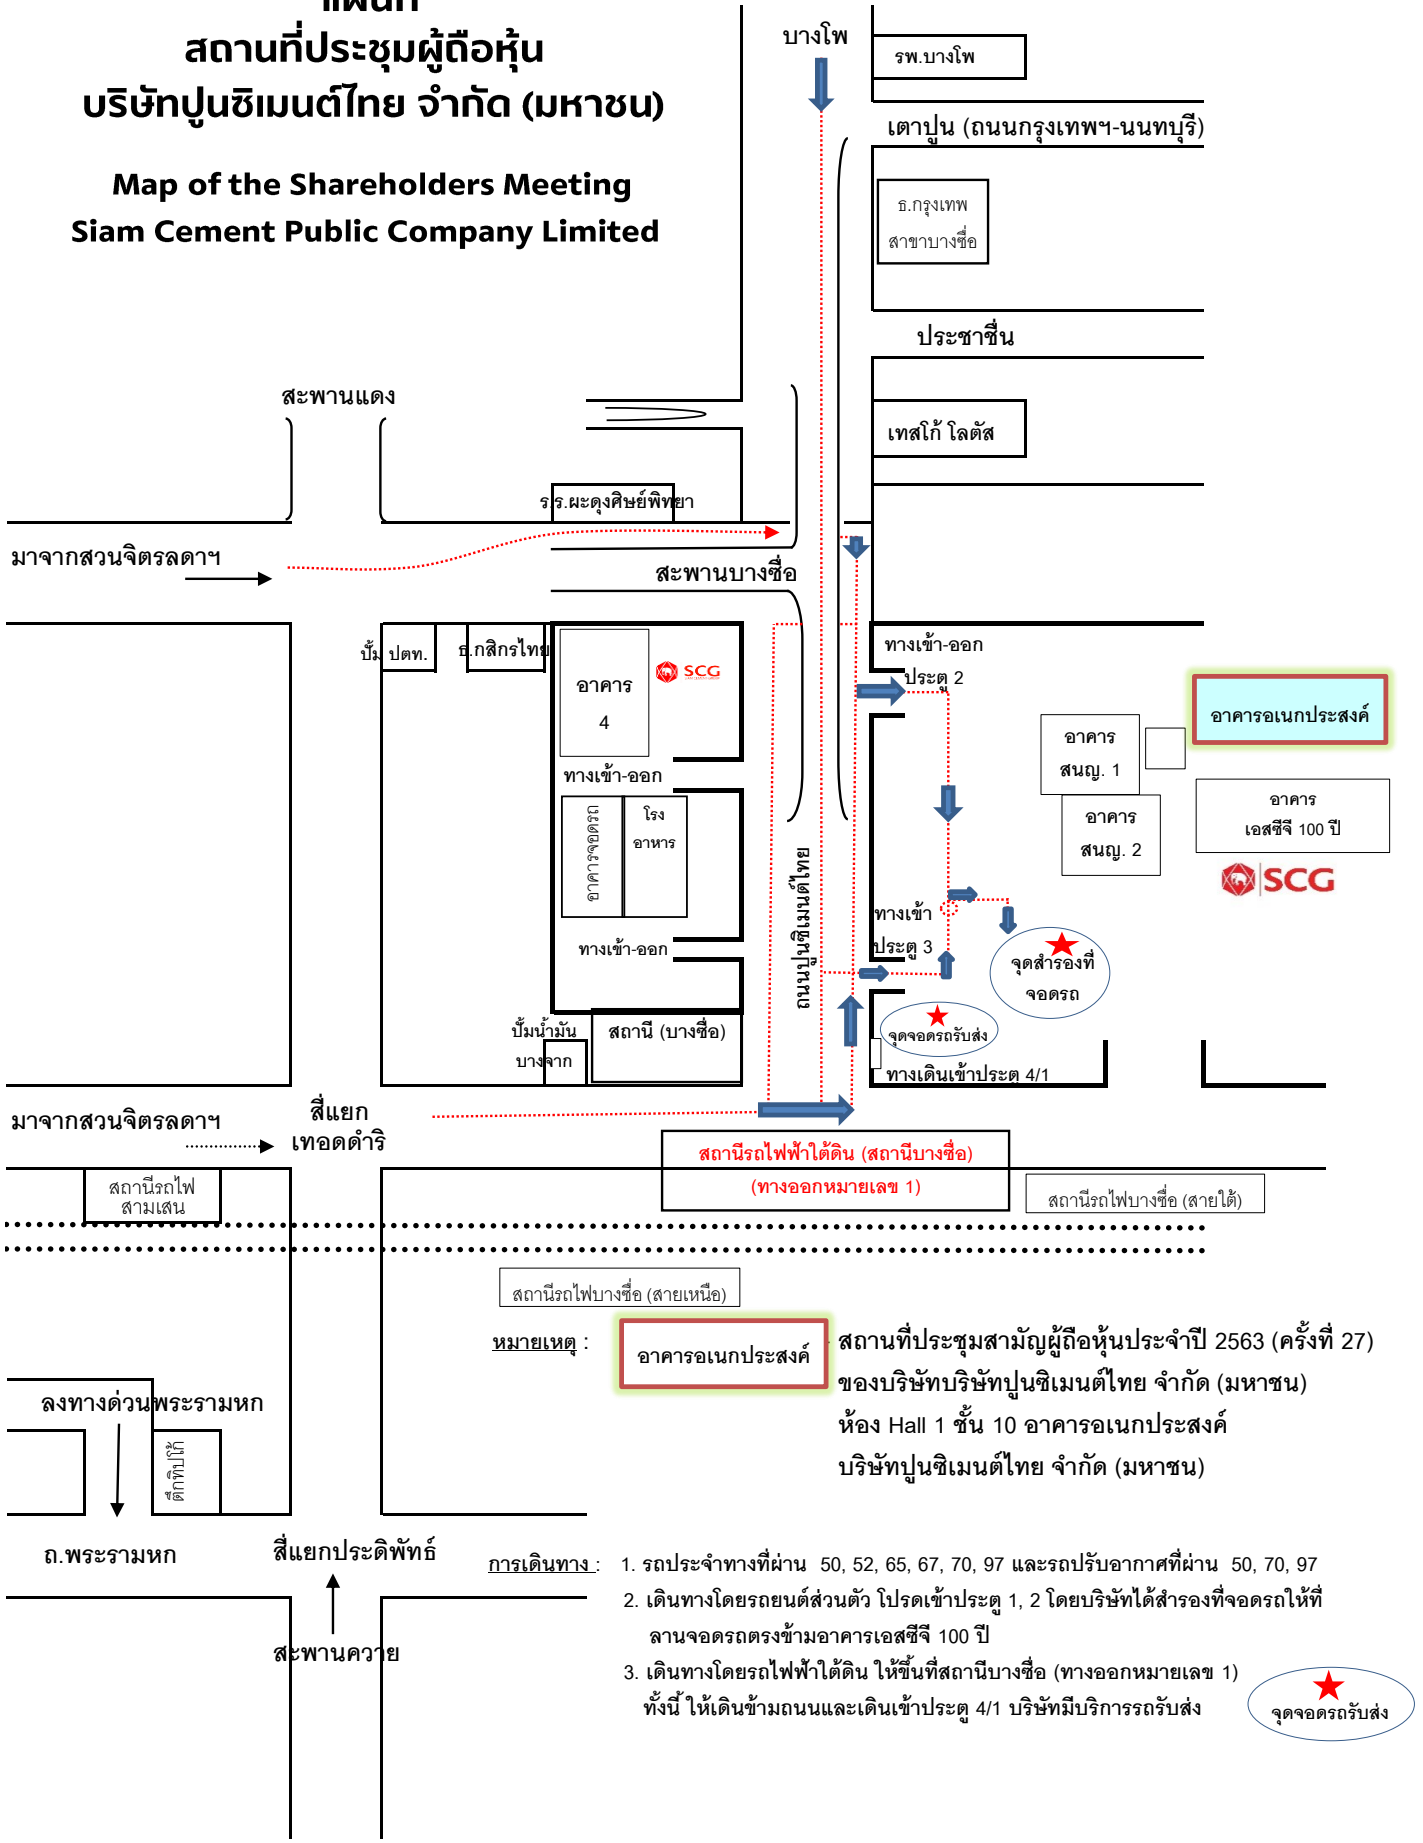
แผนที่
สถานที่ประชุมผู้ถือหุ้น
บริษัทปูนซิเมนต์ไทย จำกัด (มหาชน)

Map of the Shareholders Meeting
Siam Cement Public Company Limited

บางโพ

รพ.บางโพ

เตาปูน (ถนนกรุงเทพฯ-นนทบุรี)

ธ.กรุงเทพ สาขาบางซื่อ

ประชาชื่น

สะพานแดง

เทสโก้ โลตัส

ร.ร.ผะดุงศิษย์พิทยา

มาจากสวนจิตรลดาฯ

สะพานบางซื่อ

ปั๊ม ปตท.

ธ.กสิกรไทย

อาคาร 4

SCG

ทางเข้า-ออก

ประตู 2

อาคารอเนกประสงค์

อาคาร สนญ. 1

อาคาร สนญ. 2

อาคาร เอสซีจี 100 ปี

SCG

ทางเข้า-ออก

อาคารจอดรถ

โรงอาหาร

ถนนปูนซิเมนต์ไทย

ทางเข้า ประตู 3

จุดสำรองที่จอดรถ

ทางเข้า-ออก

ปั๊มน้ำมัน บางจาก

สถานี (บางซื่อ)

จุดจอดรถรับส่ง

ทางเดินเข้าประตู 4/1

มาจากสวนจิตรลดาฯ

สี่แยก เทอดดำริ

สถานีรถไฟฟ้าใต้ดิน (สถานีบางซื่อ)
(ทางออกหมายเลข 1)

สถานีรถไฟ สามเสน

สถานีรถไฟบางซื่อ (สายใต้)

สถานีรถไฟบางซื่อ (สายเหนือ)

หมายเหตุ :

อาคารอเนกประสงค์

สถานที่ประชุมสามัญผู้ถือหุ้นประจำปี 2563 (ครั้งที่ 27)
ของบริษัทบริษัทปูนซิเมนต์ไทย จำกัด (มหาชน)
ห้อง Hall 1 ชั้น 10 อาคารอเนกประสงค์
บริษัทปูนซิเมนต์ไทย จำกัด (มหาชน)

ลงทางด่วนพระรามหก

ตึกทิปโก้

ถ.พระรามหก

สี่แยกประดิพัทธ์

สะพานควาย

การเดินทาง : 1. รถประจำทางที่ผ่าน 50, 52, 65, 67, 70, 97 และรถปรับอากาศที่ผ่าน 50, 70, 97
2. เดินทางโดยรถยนต์ส่วนตัว โปรดเข้าประตู 1, 2 โดยบริษัทได้สำรองที่จอดรถให้ที่ลานจอดรถตรงข้ามอาคารเอสซีจี 100 ปี
3. เดินทางโดยรถไฟฟ้าใต้ดิน ให้ขึ้นที่สถานีบางซื่อ (ทางออกหมายเลข 1) ทั้งนี้ ให้เดินข้ามถนนและเดินเข้าประตู 4/1 บริษัทมีบริการรถรับส่ง

จุดจอดรถรับส่ง